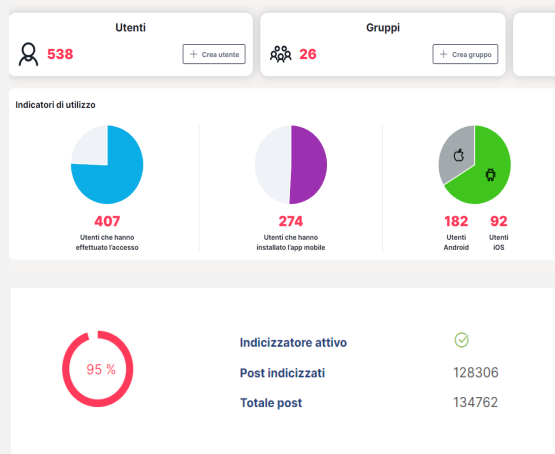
Utenti
538
+ Crea utente

Gruppi
26
+ Crea gruppo

Indicatori di utilizzo

407
Utenti che hanno effettuato l'accesso

274
Utenti che hanno installato l'app mobile

182
Utenti Android

92
Utenti iOS

95 %

Indicizzatore attivo

Post indicizzati 128306

Totale post 134762